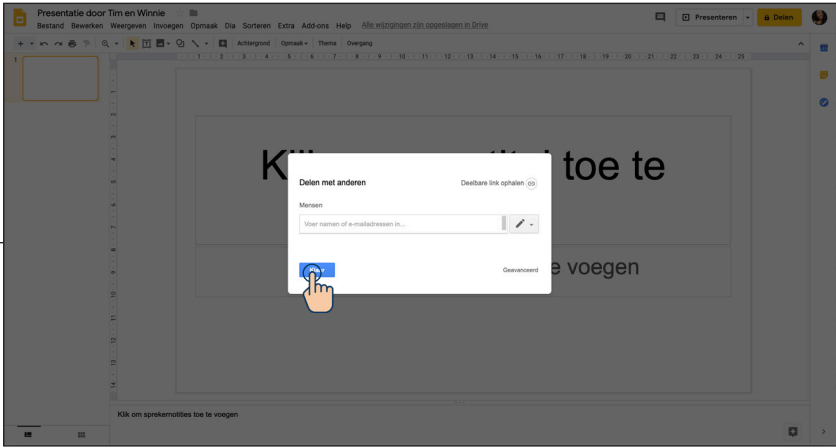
Presentatie door Tim en Winnie

Bestand Bewerken Weergeven Invoegen Opmaak Dia Sorteren Extra Add-ons Help Alle wijzigingen zijn opgeslagen in Drive

Presenteren

Delen

Achtergrond Opmaak Thema Overgang

Kli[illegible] toe te

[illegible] e voegen

Delen met anderen

Deelbare link ophalen

Mensen

Voer namen of e-mailadressen in...

Klaar

Geavanceerd

Klik om sprekernotities toe te voegen